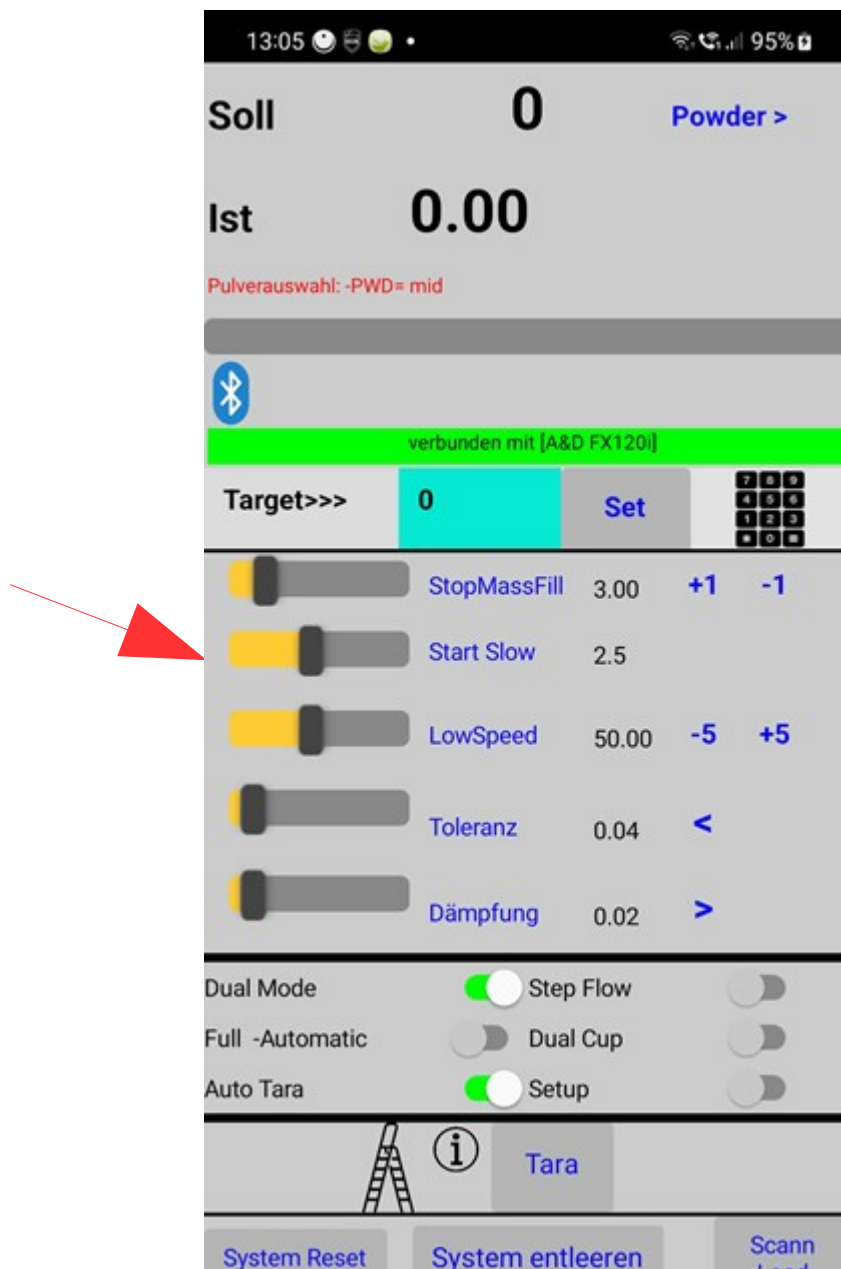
13:05 •
95%

Soll 0 Powder >

Ist 0.00

Pulverauswahl: -PWD= mid

verbunden mit [A&D FX120i]

Target>>> 0 Set

StopMassFill 3.00 +1 -1

Start Slow 2.5

LowSpeed 50.00 -5 +5

Toleranz 0.04 <

Dämpfung 0.02 >

Dual Mode Step Flow

Full -Automatic Dual Cup

Auto Tara Setup

Tara

System Reset System entleeren Scann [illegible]